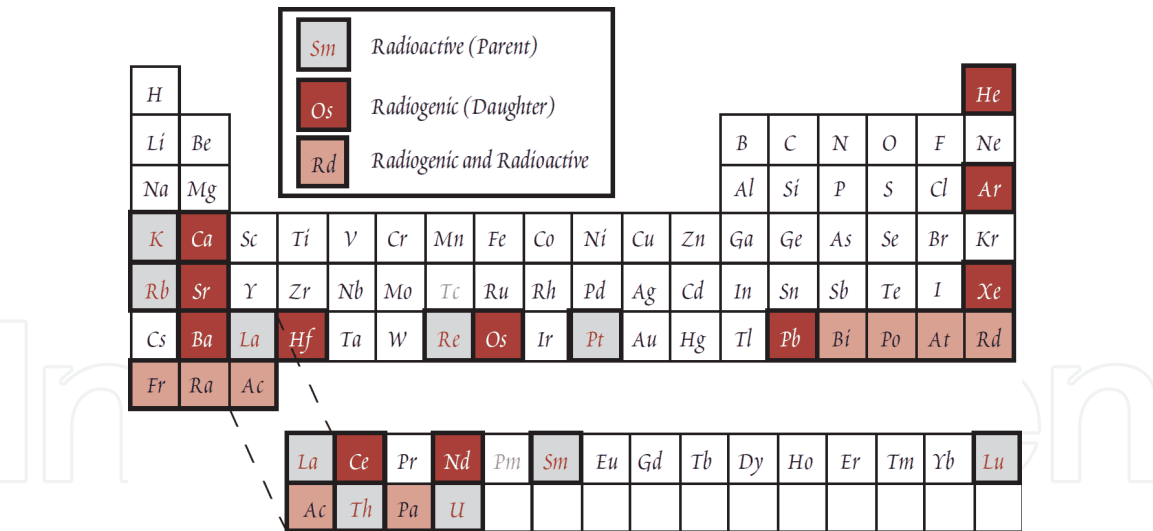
| | |
|---|---|
| Sm | Radioactive (Parent) |
| Os | Radiogenic (Daughter) |
| Rd | Radiogenic and Radioactive |

| | | | | | | | | | | | | | | | | | |
|---|---|---|---|---|---|---|---|---|---|---|---|---|---|---|---|---|---|
| H | | | | | | | | | | | | | | | | | He |
| Li | Be | | | | | | | | | | | B | C | N | O | F | Ne |
| Na | Mg | | | | | | | | | | | Al | Si | P | S | Cl | Ar |
| K | Ca | Sc | Ti | V | Cr | Mn | Fe | Co | Ni | Cu | Zn | Ga | Ge | As | Se | Br | Kr |
| Rb | Sr | Y | Zr | Nb | Mo | Tc | Ru | Rh | Pd | Ag | Cd | In | Sn | Sb | Te | I | Xe |
| Cs | Ba | La | Hf | Ta | W | Re | Os | Ir | Pt | Au | Hg | Tl | Pb | Bi | Po | At | Rd |
| Fr | Ra | Ac | | | | | | | | | | | | | | | |

| | | | | | | | | | | | | | | |
|---|---|---|---|---|---|---|---|---|---|---|---|---|---|---|
| La | Ce | Pr | Nd | Pm | Sm | Eu | Gd | Tb | Dy | Ho | Er | Tm | Yb | Lu |
| Ac | Th | Pa | U | | | | | | | | | | | |